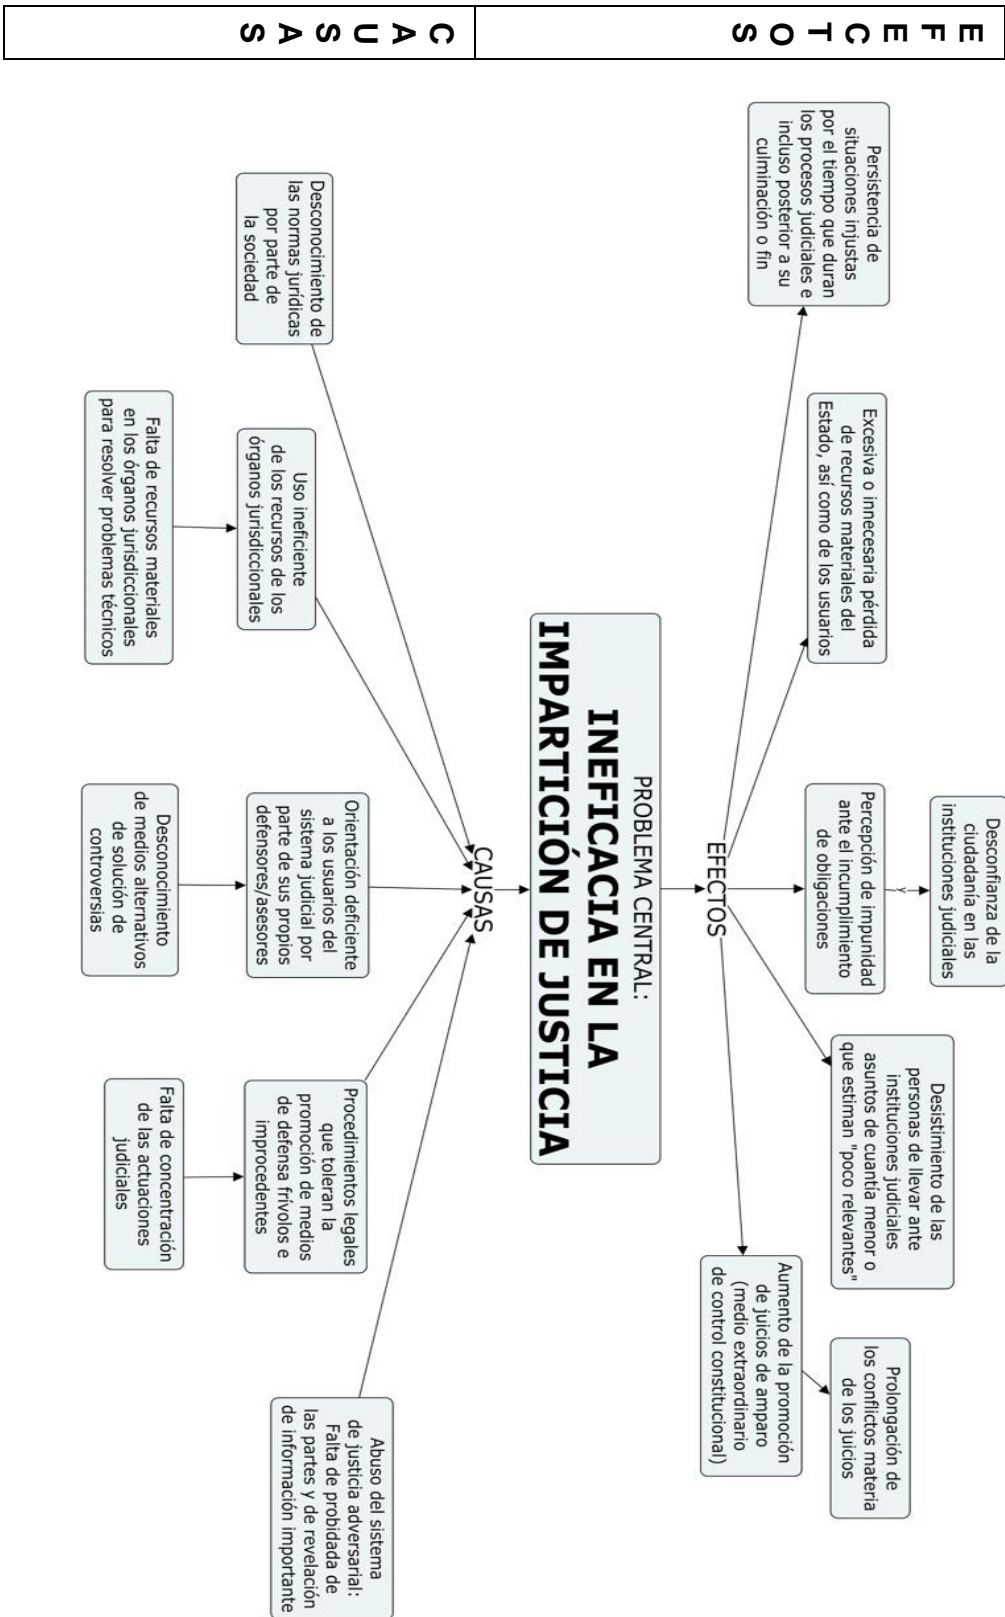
EFECTOS

CAUSAS

PROBLEMA CENTRAL:
INEFICACIA EN LA IMPARTICIÓN DE JUSTICIA

EFECTOS

Persistencia de situaciones injustas por el tiempo que duran los procesos judiciales e incluso posterior a su culminación o fin

Excesiva o innecesaria pérdida de recursos materiales del Estado, así como de los usuarios

Percepción de impunidad ante el incumplimiento de obligaciones

Desconfianza de la ciudadanía en las instituciones judiciales

Desistimiento de las personas de llevar ante instituciones judiciales asuntos de cuantía menor o que estiman "poco relevantes"

Aumento de la promoción de juicios de amparo (medio extraordinario de control constitucional)

Prolongación de los conflictos materia de los juicios

CAUSAS

Desconocimiento de las normas jurídicas por parte de la sociedad

Uso ineficiente de los recursos de los órganos jurisdiccionales

Falta de recursos materiales en los órganos jurisdiccionales para resolver problemas técnicos

Orientación deficiente a los usuarios del sistema judicial por parte de sus propios defensores/asesores

Desconocimiento de medios alternativos de solución de controversias

Procedimientos legales que toleran la promoción de medios de defensa frívolos e improcedentes

Falta de concentración de las actuaciones judiciales

Abuso del sistema de justicia adversarial: Falta de probidada de las partes y de revelación de información importante